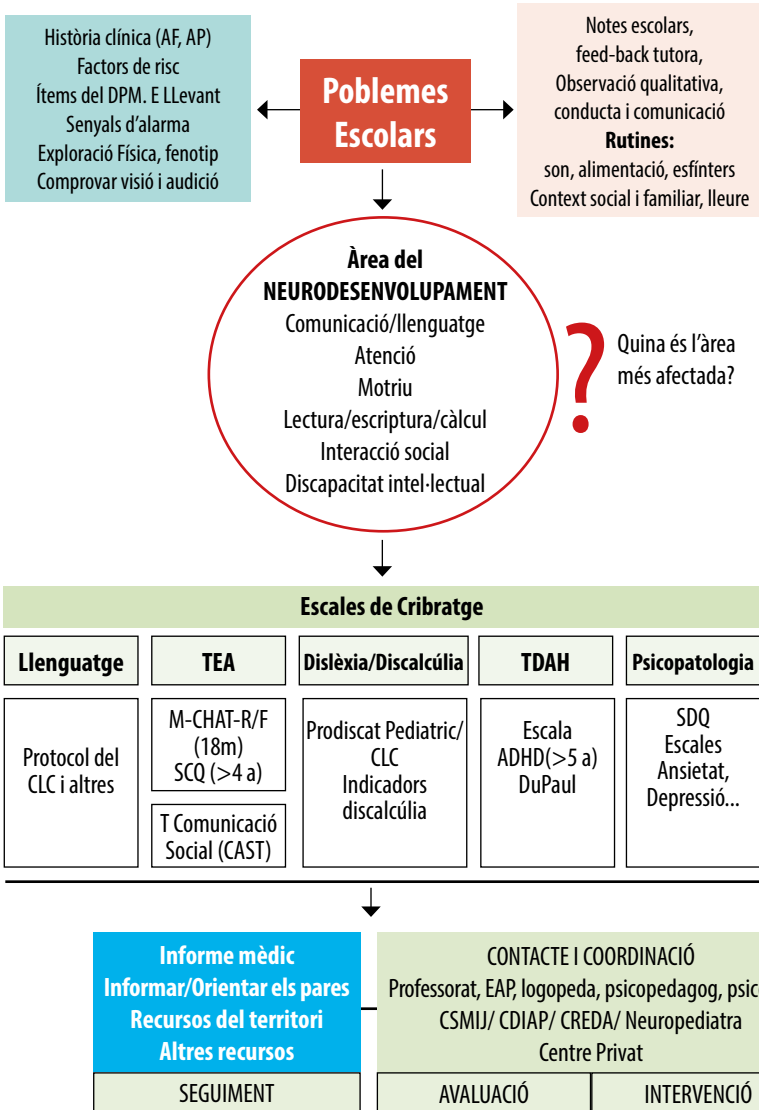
Història clínica (AF, AP)
Factors de risc
Ítems del DPM. E LLevant
Senyals d'alarma
Exploració Física, fenotip
Comprovar visió i audició

Poblemes Escolars

Notes escolars,
feed-back tutora,
Observació qualitativa,
conducta i comunicació
Rutines:
son, alimentació, esfínters
Context social i familiar, lleure

Àrea del NEURODESENVOLUPAMENT
Comunicació/llenguatge
Atenció
Motriu
Lectura/escriptura/càlcul
Interacció social
Discapacitat intel·lectual

?
Quina és l'àrea més afectada?

Escales de Cribratge

| Llenguatge | TEA | Dislèxia/Discalcúlia | TDAH | Psicopatologia |
|---|---|---|---|---|
| Protocol del CLC i altres | M-CHAT-R/F (18m) SCQ (>4 a) | Prodiscat Pediatric/ CLC Indicadors discalcúlia | Escala ADHD(>5 a) DuPaul | SDQ Escales Ansietat, Depressió... |
| | T Comunicació Social (CAST) | | | |

Informe mèdic
Informar/Orientar els pares
Recursos del territori
Altres recursos

CONTACTE I COORDINACIÓ
Professorat, EAP, logopeda, psicopedagog, psic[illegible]
CSMIJ/ CDIAP/ CREDA/ Neuropediatra
Centre Privat

SEGUIMENT
AVALUACIÓ
INTERVENCIÓ